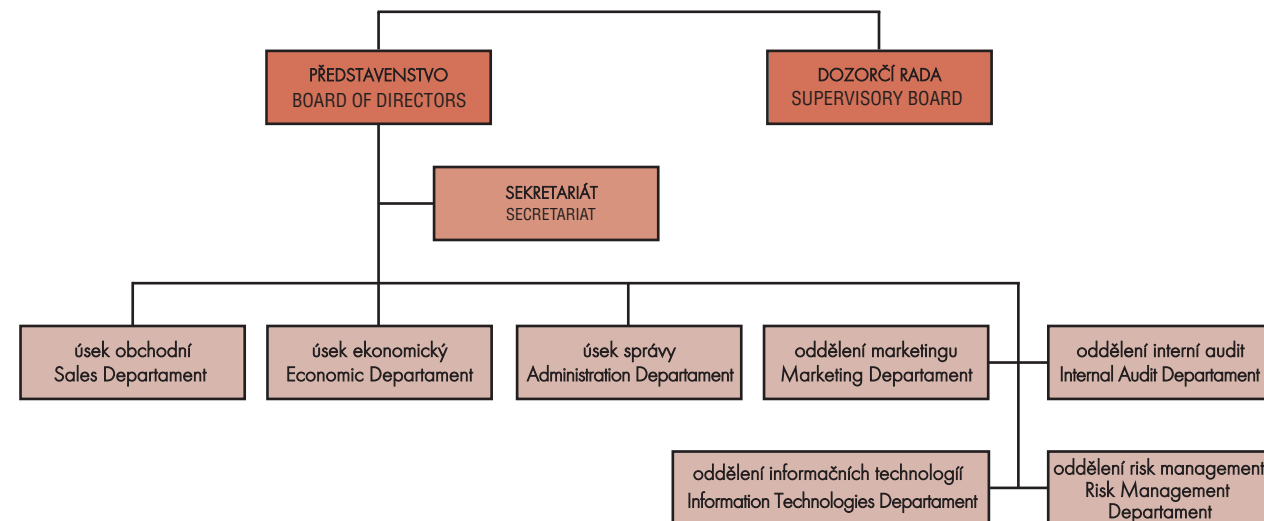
PŘEDSTAVENSTVO
BOARD OF DIRECTORS

DOZORČÍ RADA
SUPERVISORY BOARD

SEKRETARIÁT
SECRETARIAT

úsek obchodní
Sales Departament

úsek ekonomický
Economic Departament

úsek správy
Administration Departament

oddělení marketingu
Marketing Departament

oddělení interní audit
Internal Audit Departament

oddělení informačních technologií
Information Technologies Departament

oddělení risk management
Risk Management
Departament